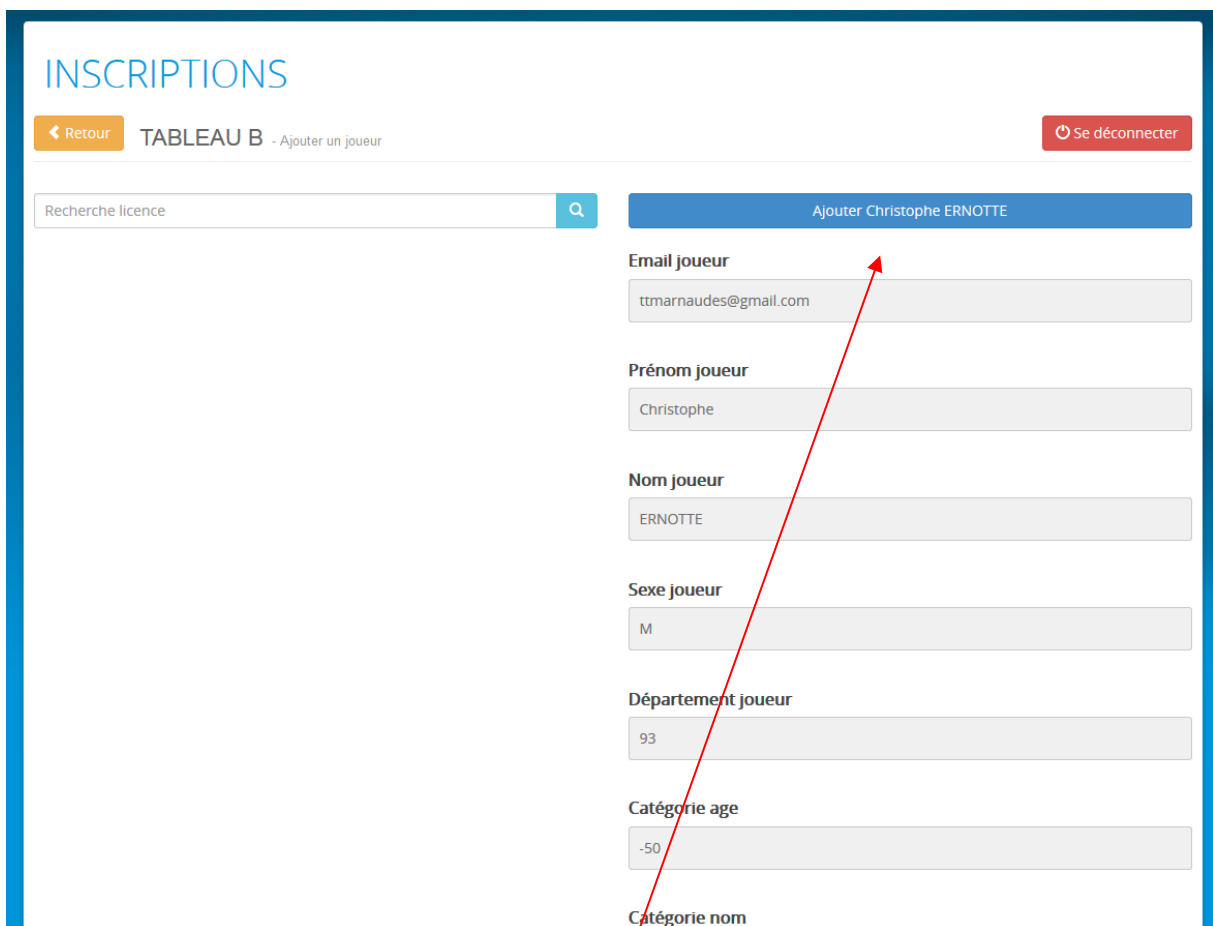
INSCRIPTIONS

Retour

TABLEAU B - Ajouter un joueur

Se déconnecter

Recherche licence

Ajouter Christophe ERNOTTE

Email joueur

ttmarnaudes@gmail.com

Prénom joueur

Christophe

Nom joueur

ERNOTTE

Sexe joueur

M

Département joueur

93

Catégorie age

-50

Catégorie nom